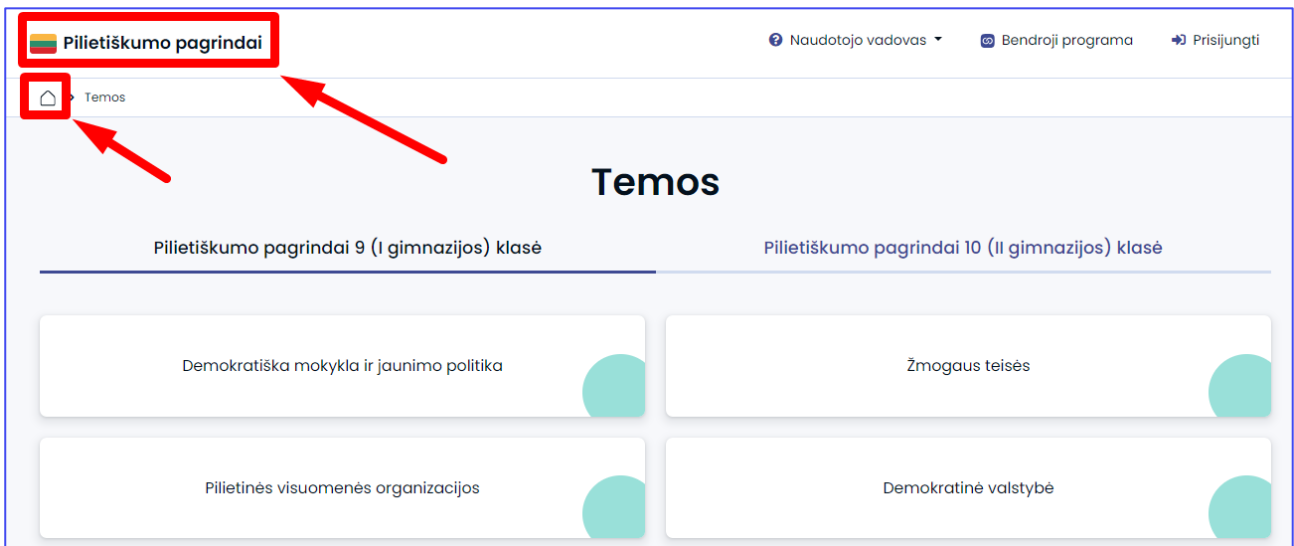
Pilietiškumo pagrindai

Naudotojo vadovas

Bendroji programa

Prisijungti

Temos

Temos

Pilietiškumo pagrindai 9 (I gimnazijos) klasė

Pilietiškumo pagrindai 10 (II gimnazijos) klasė

Demokratiška mokykla ir jaunimo politika

Žmogaus teisės

Pilietinės visuomenės organizacijos

Demokratinė valstybė